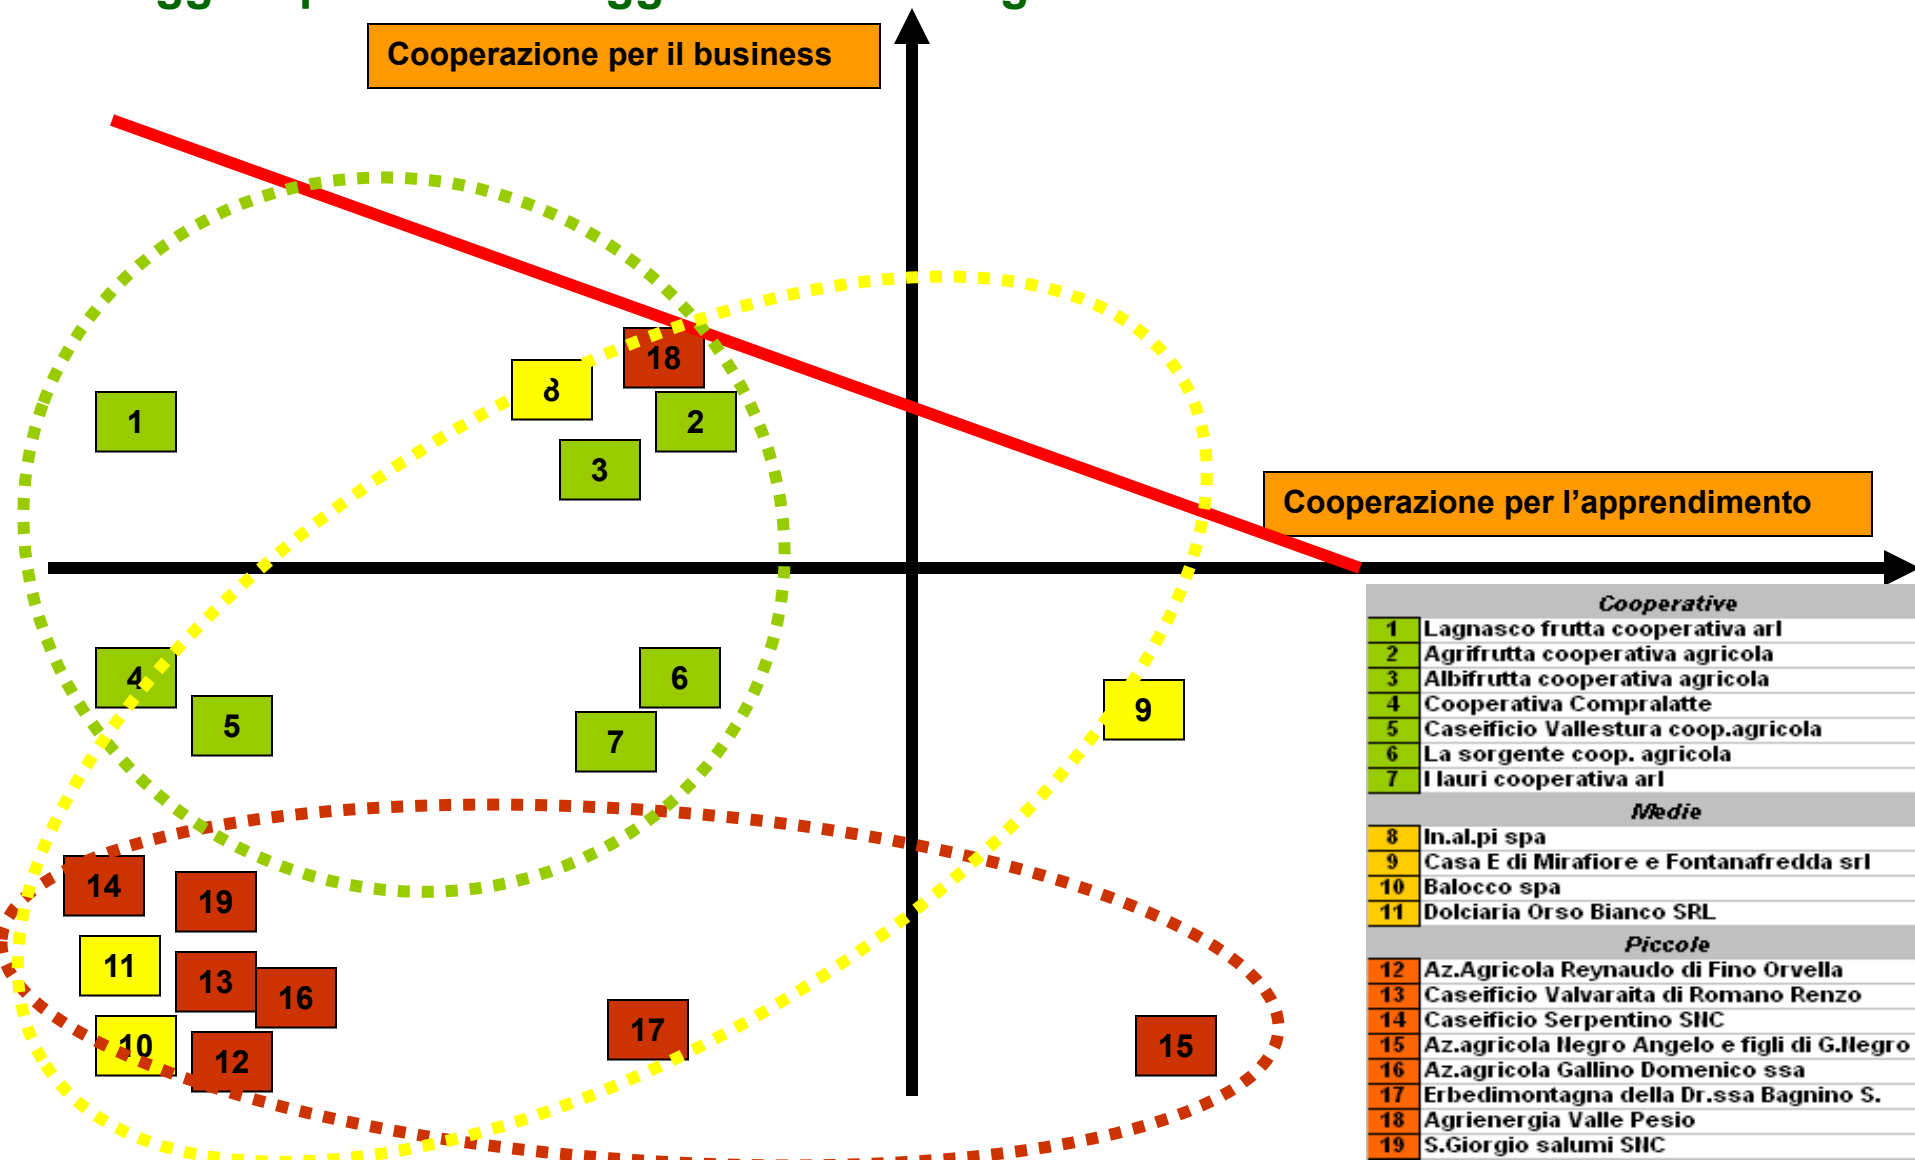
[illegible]

Cooperazione per il business

Cooperazione per l'apprendimento

18
8
1
2
3
4
6
5
7
9
14
19
11
13
16
10
12
17
15

| | Cooperative |
|---|---|
| 1 | Lagnasco frutta cooperativa arl |
| 2 | Agrifrutta cooperativa agricola |
| 3 | Albifrutta cooperativa agricola |
| 4 | Cooperativa Compralatte |
| 5 | Caseificio Vallestura coop.agricola |
| 6 | La sorgente coop. agricola |
| 7 | I lauri cooperativa arl |
| | Medie |
| 8 | In.al.pi spa |
| 9 | Casa E di Mirafiore e Fontanafredda srl |
| 10 | Balocco spa |
| 11 | Dolciaria Orso Bianco SRL |
| | Piccole |
| 12 | Az.Agricola Reynaudo di Fino Orvella |
| 13 | Caseificio Valvaraita di Romano Renzo |
| 14 | Caseificio Serpentino SNC |
| 15 | Az.agricola Negro Angelo e figli di G.Negro |
| 16 | Az.agricola Gallino Domenico ssa |
| 17 | Erbedimontagna della Dr.ssa Bagnino S. |
| 18 | Agrienergia Valle Pesio |
| 19 | S.Giorgio salumi SNC |